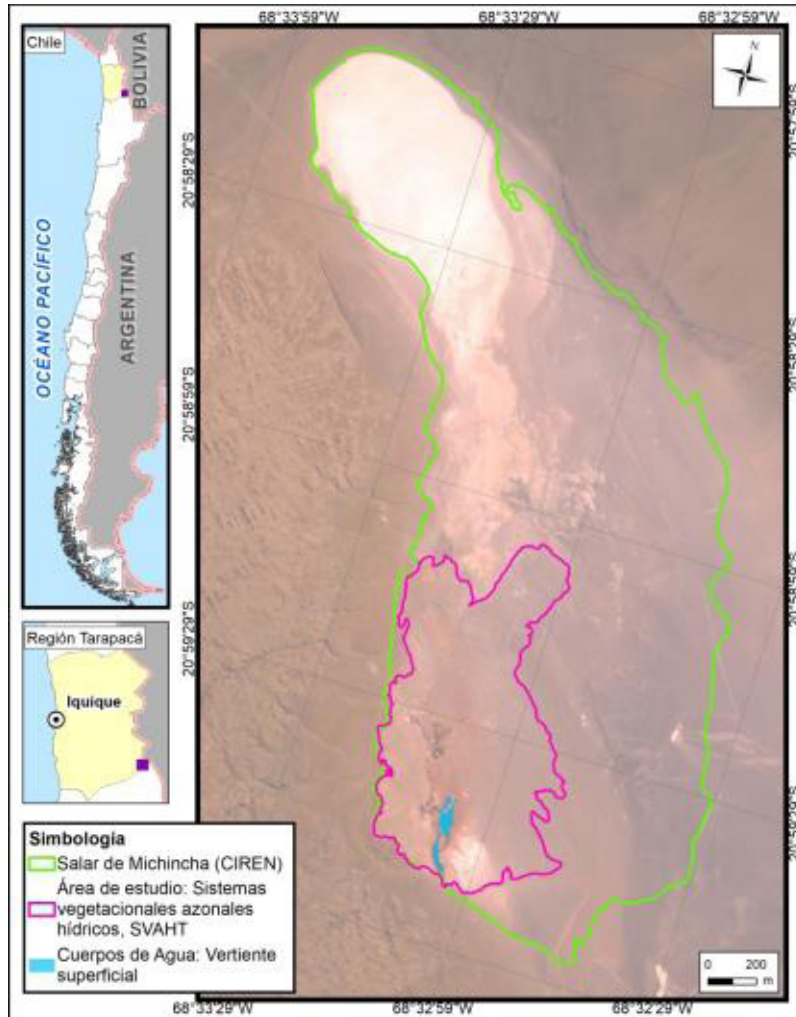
68°33'59"W 68°33'29"W 68°32'59"W

N

Chile

BOLIVIA

OCÉANO PACÍFICO

ARGENTINA

20°58'29"S

20°58'59"S

20°59'29"S

Región Tarapacá

Iquique

Simbología

Salar de Michincha (CIREN)

Área de estudio: Sistemas vegetacionales azonales hídricos, SVAHT

Cuerpos de Agua: Vertiente superficial

0 200 m

68°33'29"W 68°32'59"W 68°32'29"W